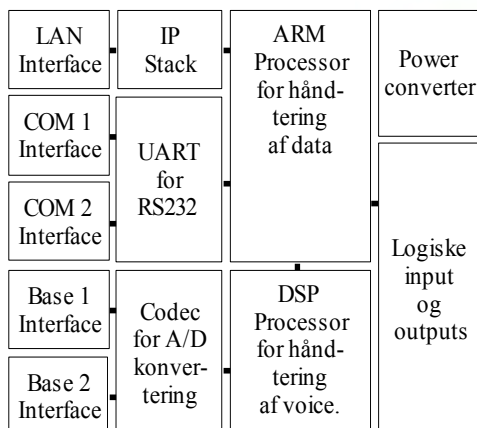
LAN Interface

IP Stack

ARM Processor for håndtering af data

Power converter

COM 1 Interface

COM 2 Interface

UART for RS232

Logiske input og outputs

Base 1 Interface

Base 2 Interface

Codec for A/D konvertering

DSP Processor for håndtering af voice.